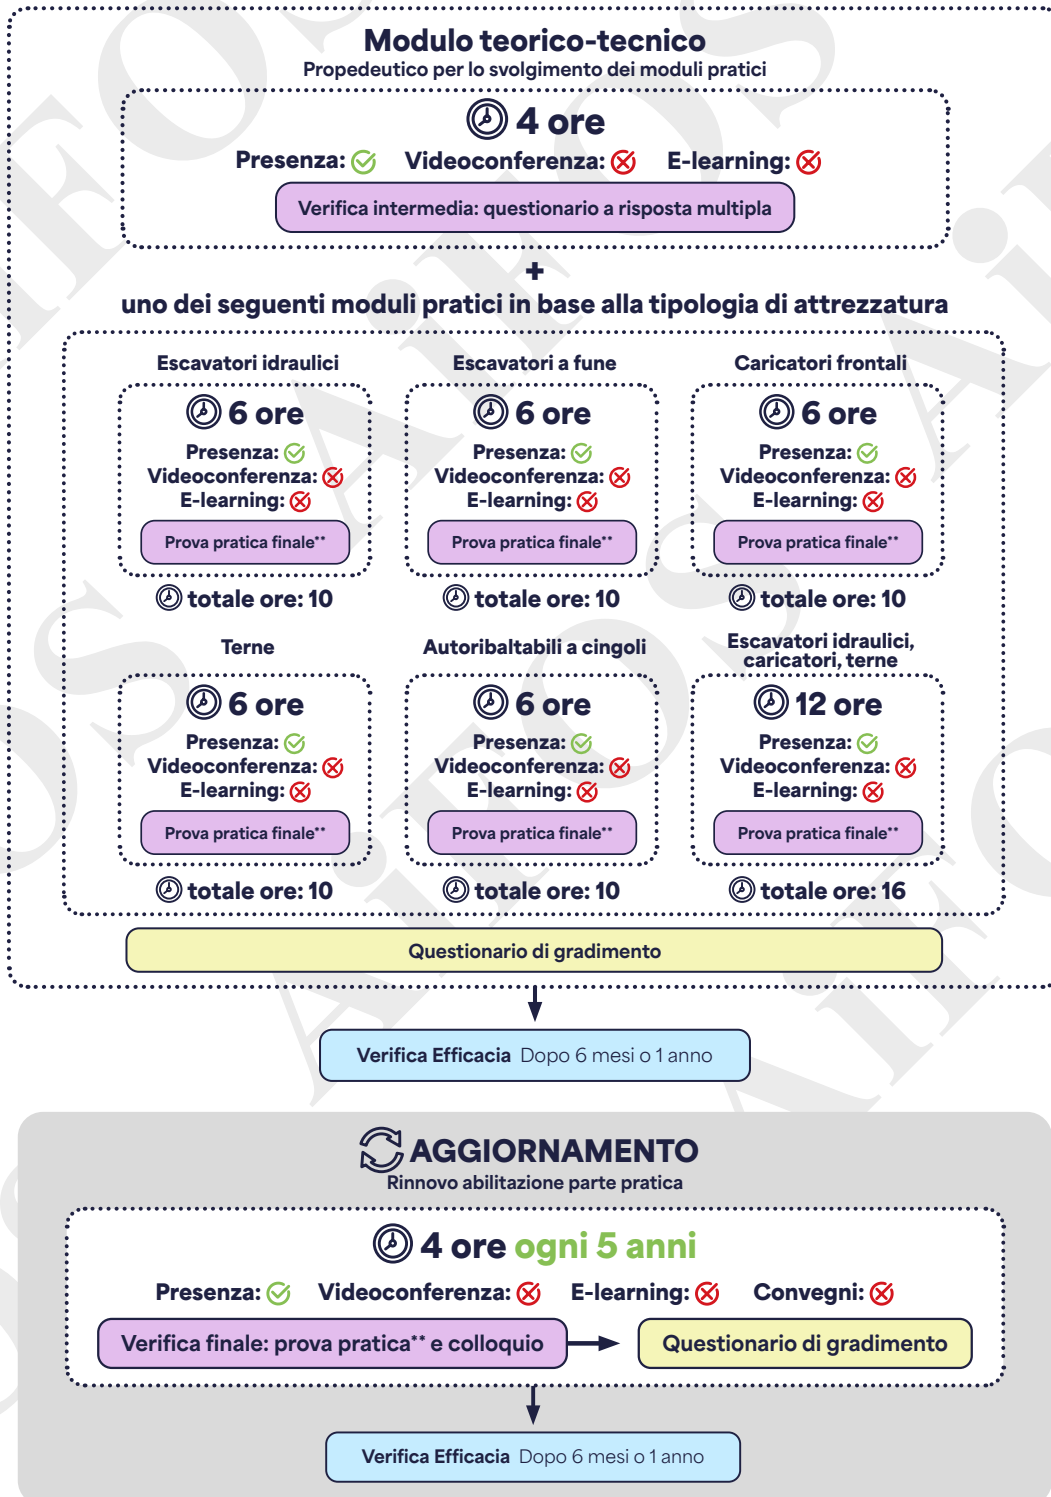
Modulo teorico-tecnico

Propedeutico per lo svolgimento dei moduli pratici

4 ore

Presenza: Videoconferenza: E-learning:

Verifica intermedia: questionario a risposta multipla

+

uno dei seguenti moduli pratici in base alla tipologia di attrezzatura

Escavatori idraulici

6 ore

Presenza: Videoconferenza: E-learning:

Prova pratica finale**

totale ore: 10

Escavatori a fune

6 ore

Presenza: Videoconferenza: E-learning:

Prova pratica finale**

totale ore: 10

Caricatori frontali

6 ore

Presenza: Videoconferenza: E-learning:

Prova pratica finale**

totale ore: 10

Terne

6 ore

Presenza: Videoconferenza: E-learning:

Prova pratica finale**

totale ore: 10

Autoribaltabili a cingoli

6 ore

Presenza: Videoconferenza: E-learning:

Prova pratica finale**

totale ore: 10

Escavatori idraulici, caricatori, terne

12 ore

Presenza: Videoconferenza: E-learning:

Prova pratica finale**

totale ore: 16

Questionario di gradimento

Verifica Efficacia Dopo 6 mesi o 1 anno

AGGIORNAMENTO

Rinnovo abilitazione parte pratica

4 ore ogni 5 anni

Presenza: Videoconferenza: E-learning: Convegni:

Verifica finale: prova pratica** e colloquio

Questionario di gradimento

Verifica Efficacia Dopo 6 mesi o 1 anno